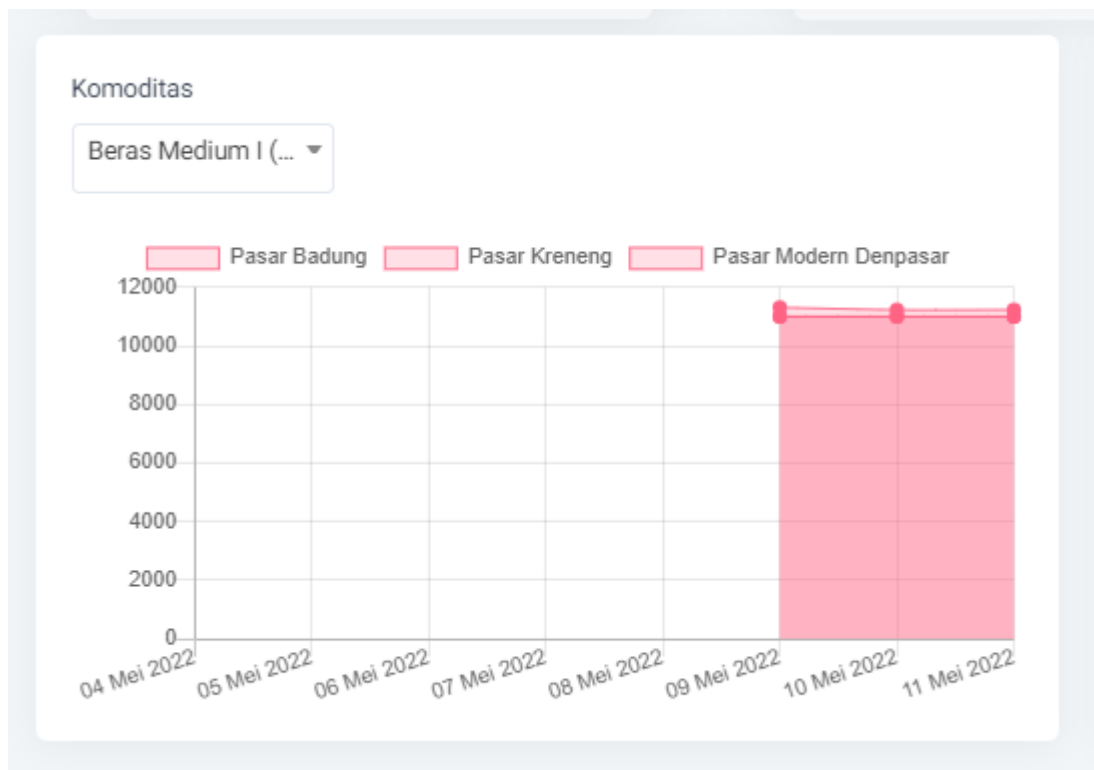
Komoditas

Beras Medium I (...

Pasar Badung
Pasar Kreneng
Pasar Modern Denpasar

12000
10000
8000
6000
4000
2000
0

04 Mei 2022
05 Mei 2022
06 Mei 2022
07 Mei 2022
08 Mei 2022
09 Mei 2022
10 Mei 2022
11 Mei 2022